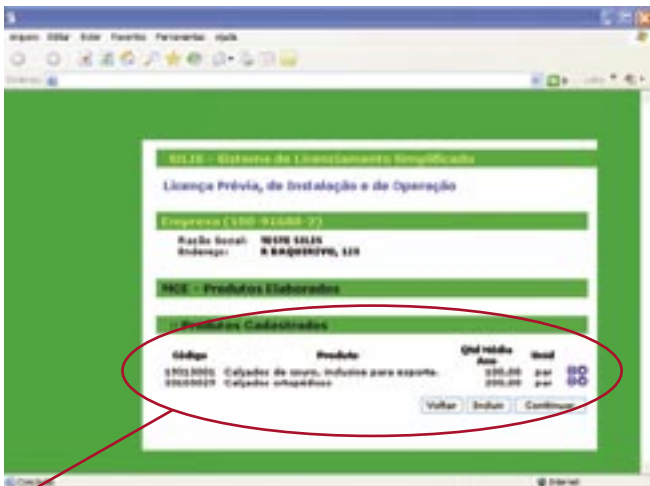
Arquivo Editar Exibir Favoritos Ferramentas Ajuda

Endereço

SILIS - Sistema de Licenciamento Simplificado

Licença Prévia, de Instalação e de Operação

Empresa (100-91688-2)

Razão Social: TESTE SILIS
Endereço: R BAQUEIROVO, 123

TICE - Produtos Elaborados

Produtos Cadastrados

| Código | Produto | Qtd Média Ano | Unid |
|---|---|---|---|
| 19313001 | Calçados de couro, inclusive para esporte. | 100,00 | par |
| 19600029 | Calçados ortopédicos | 200,00 | par |

Voltar Incluir Continuar

Concluído

Internet